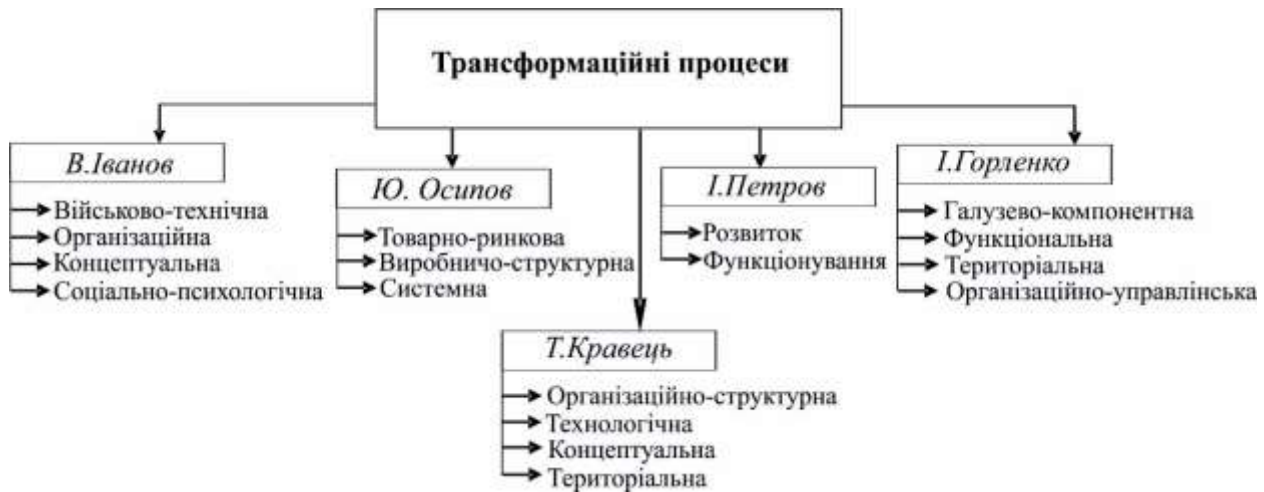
Трансформаційні процеси

В.Іванов
Військово-технічна
Організаційна
Концептуальна
Соціально-психологічна

Ю. Осипов
Товарно-ринкова
Виробничо-структурна
Системна

І.Петров
Розвиток
Функціонування

І.Горленко
Галузево-компонентна
Функціональна
Територіальна
Організаційно-управлінська

Т.Кравець
Організаційно-структурна
Технологічна
Концептуальна
Територіальна